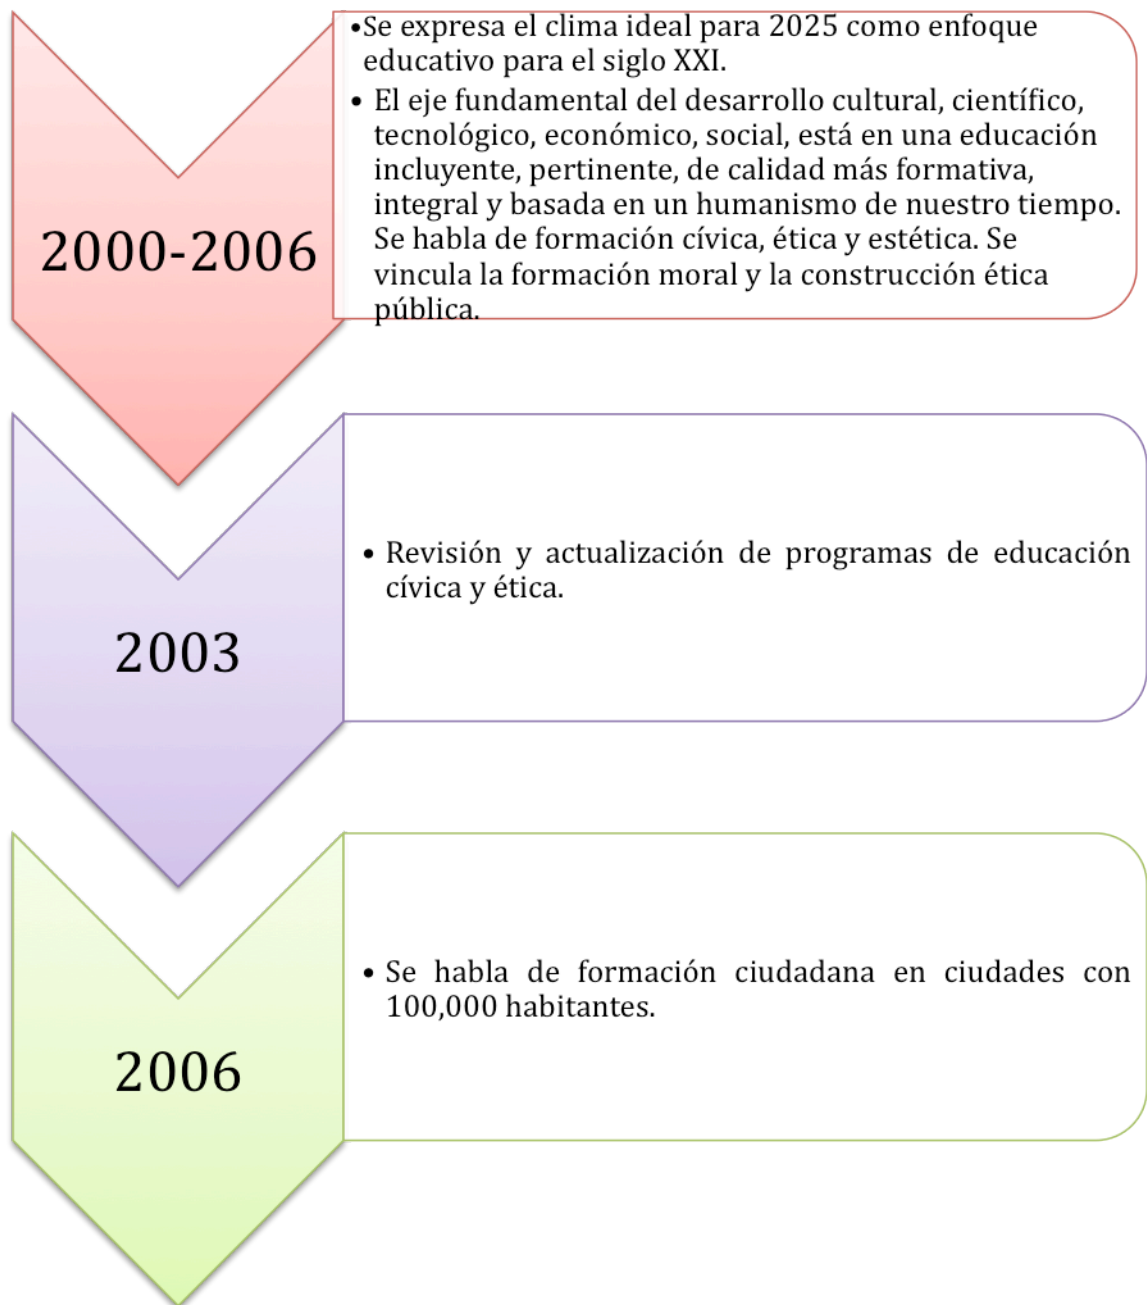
2000-2006

•Se expresa el clima ideal para 2025 como enfoque educativo para el siglo XXI.
• El eje fundamental del desarrollo cultural, científico, tecnológico, económico, social, está en una educación incluyente, pertinente, de calidad más formativa, integral y basada en un humanismo de nuestro tiempo. Se habla de formación cívica, ética y estética. Se vincula la formación moral y la construcción ética pública.

2003

• Revisión y actualización de programas de educación cívica y ética.

2006

• Se habla de formación ciudadana en ciudades con 100,000 habitantes.